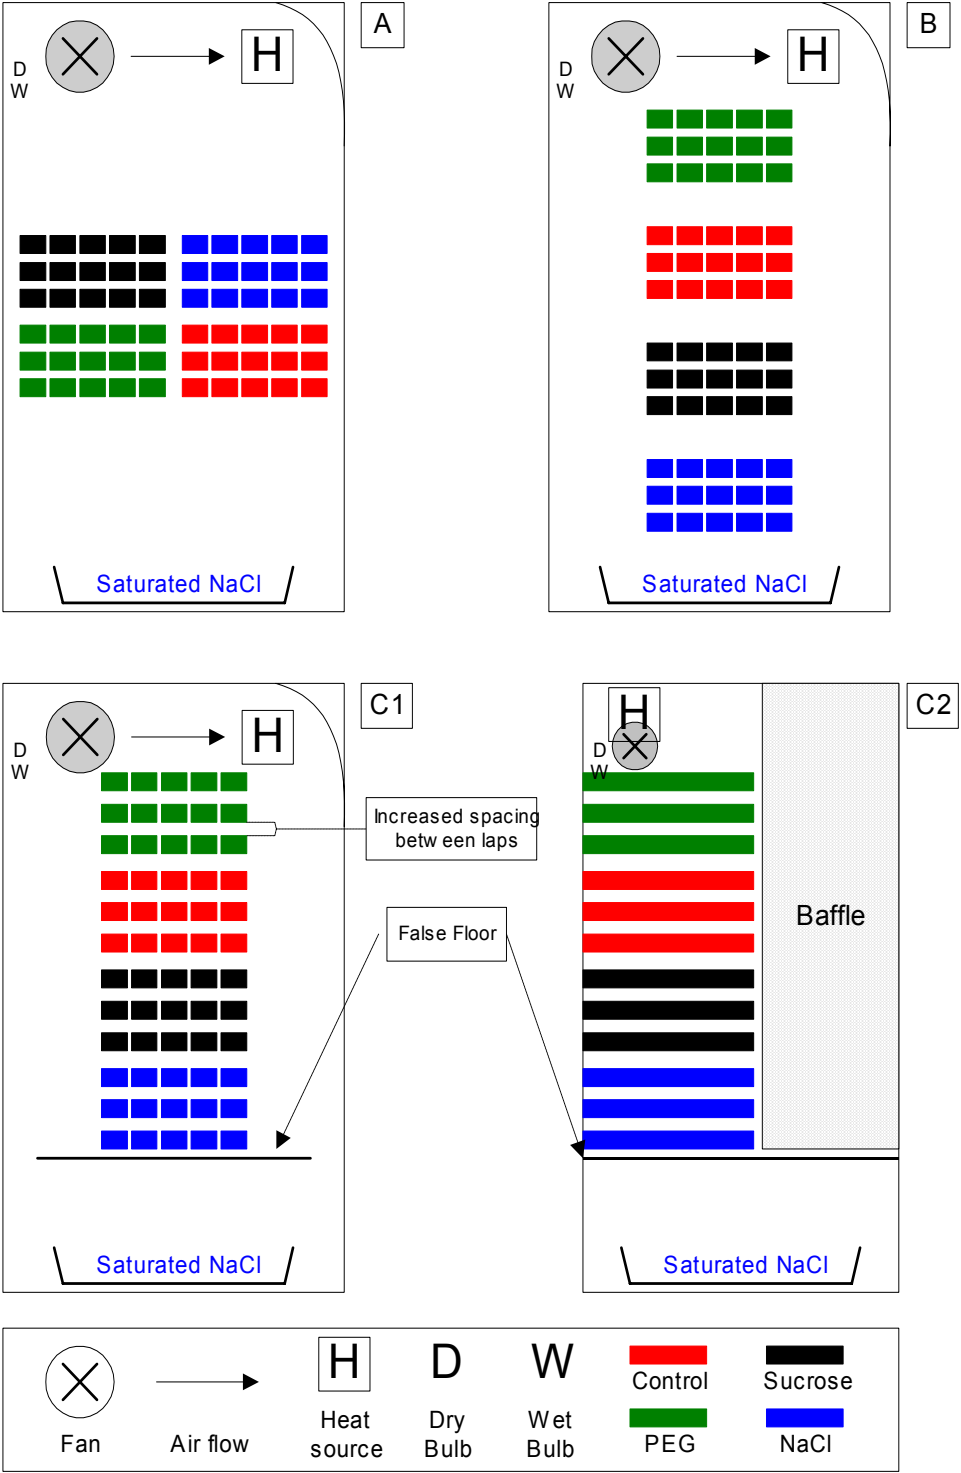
A

D
W

H

Saturated NaCl

B

D
W

H

Saturated NaCl

C1

D
W

H

Increased spacing betw een laps

False Floor

Saturated NaCl

C2

H

D
W

Baffle

Saturated NaCl

Fan

Air flow

H
Heat source

D
Dry Bulb

W
Wet Bulb

Control

Sucrose

PEG

NaCl